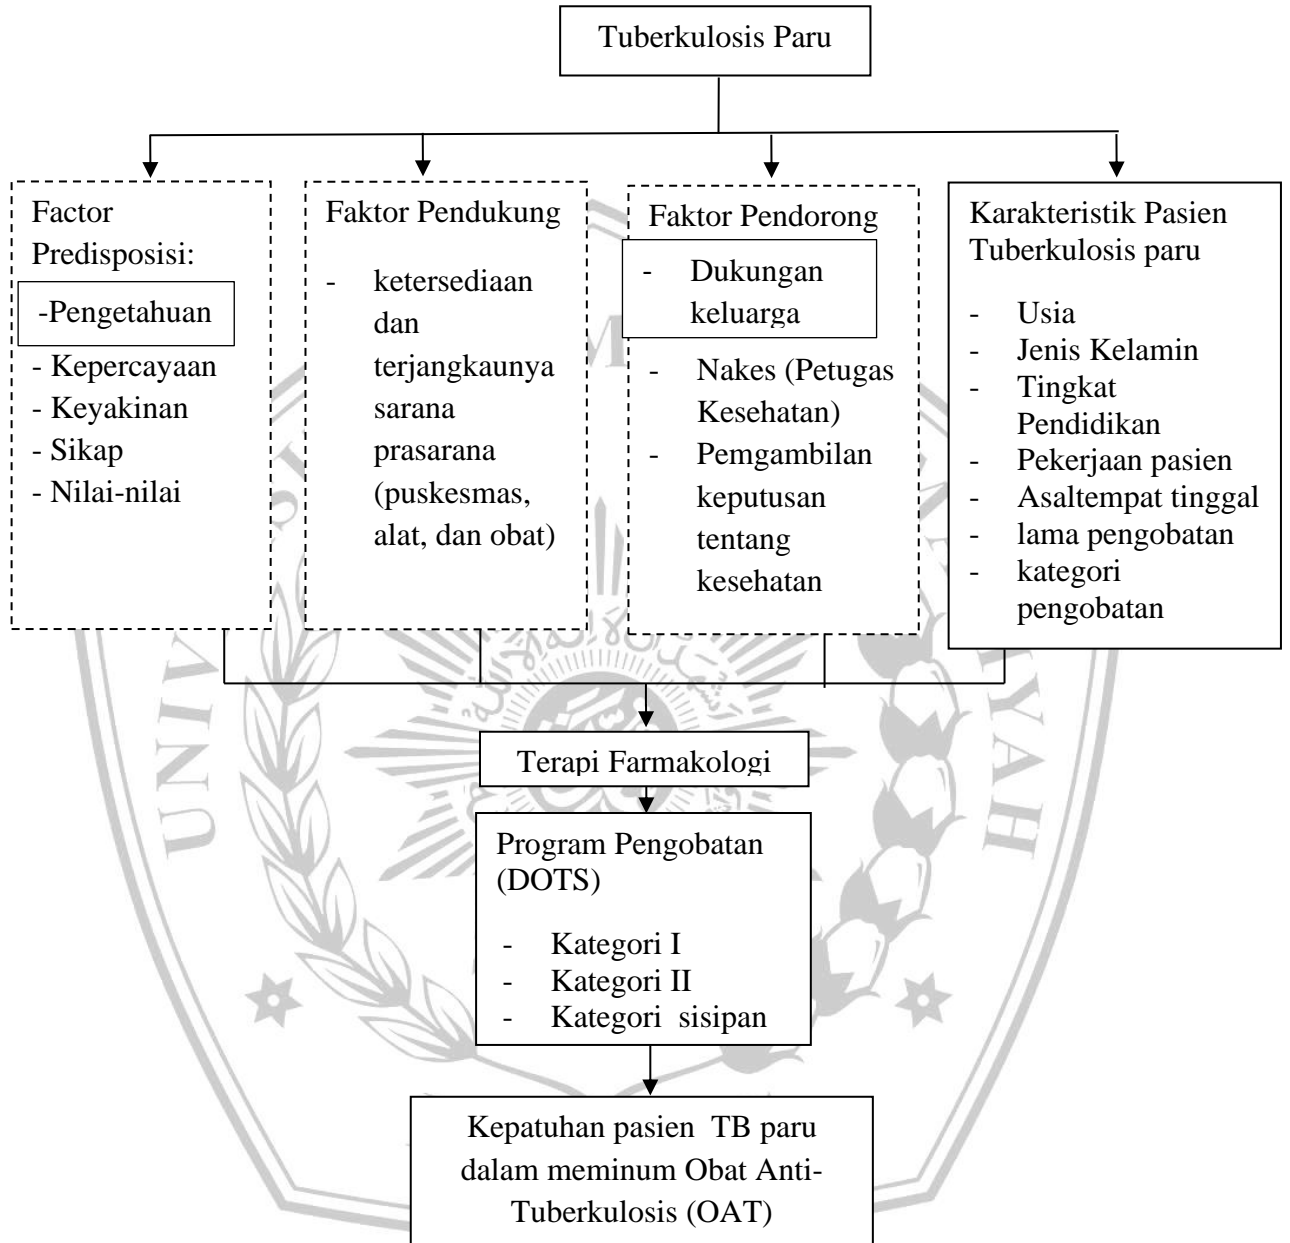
Tuberkulosis Paru

Factor Predisposisi:
-Pengetahuan
- Kepercayaan
- Keyakinan
- Sikap
- Nilai-nilai

Faktor Pendukung
- ketersediaan dan terjangkaunya sarana prasarana (puskesmas, alat, dan obat)

Faktor Pendorong
- Dukungan keluarga
- Nakes (Petugas Kesehatan)
- Pemgambilan keputusan tentang kesehatan

Karakteristik Pasien Tuberkulosis paru
- Usia
- Jenis Kelamin
- Tingkat Pendidikan
- Pekerjaan pasien
- Asaltempat tinggal
- lama pengobatan
- kategori pengobatan

Terapi Farmakologi

Program Pengobatan (DOTS)
- Kategori I
- Kategori II
- Kategori sisipan

Kepatuhan pasien TB paru dalam meminum Obat Anti-Tuberkulosis (OAT)